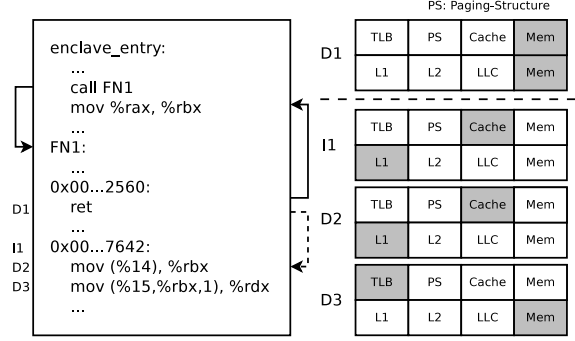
PS: Paging-Structure

enclave_entry:
...
call FN1
mov %rax, %rbx
...
FN1:
...
0x00...2560:
D1 ret
...
I1 0x00...7642:
D2 mov (%14), %rbx
D3 mov (%15,%rbx,1), %rdx
...

D1
| TLB | PS | Cache | Mem |
|---|---|---|---|
| L1 | L2 | LLC | Mem |

I1
| TLB | PS | Cache | Mem |
|---|---|---|---|
| L1 | L2 | LLC | Mem |

D2
| TLB | PS | Cache | Mem |
|---|---|---|---|
| L1 | L2 | LLC | Mem |

D3
| TLB | PS | Cache | Mem |
|---|---|---|---|
| L1 | L2 | LLC | Mem |